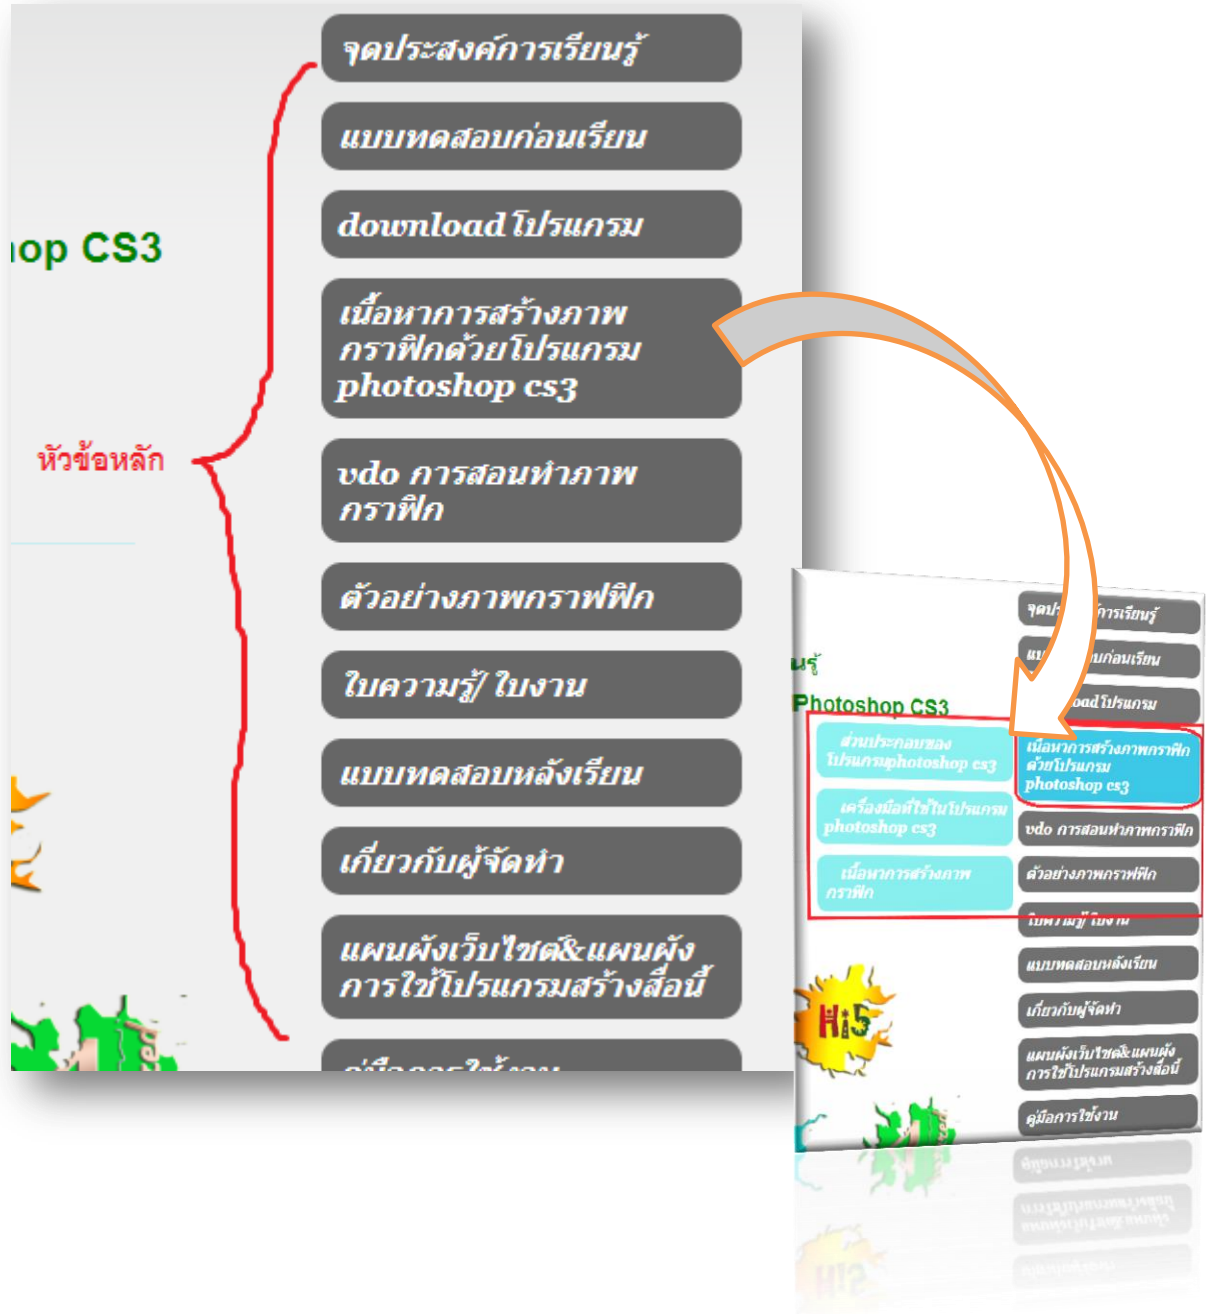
จุดประสงค์การเรียนรู้

แบบทดสอบก่อนเรียน

download โปรแกรม

เนื้อหาการสร้างภาพกราฟิกด้วยโปรแกรม photoshop cs3

vdo การสอนทำภาพกราฟิก

ตัวอย่างภาพกราฟฟิก

ใบความรู้/ ใบงาน

แบบทดสอบหลังเรียน

เกี่ยวกับผู้จัดทำ

แผนผังเว็บไซต์&แผนผังการใช้โปรแกรมสร้างสื่อนี้

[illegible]

hop CS3

หัวข้อหลัก

จุดป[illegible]การเรียนรู้

แบ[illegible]บก่อนเรียน

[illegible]oad โปรแกรม

นรู้

Photoshop CS3

ส่วนประกอบของโปรแกรมphotoshop cs3

เครื่องมือที่ใช้ในโปรแกรม photoshop cs3

เนื้อหาการสร้างภาพกราฟิก

เนื้อหาการสร้างภาพกราฟิกด้วยโปรแกรม photoshop cs3

vdo การสอนทำภาพกราฟิก

ตัวอย่างภาพกราฟฟิก

ใบความรู้/ ใบงาน

แบบทดสอบหลังเรียน

เกี่ยวกับผู้จัดทำ

แผนผังเว็บไซต์&แผนผังการใช้โปรแกรมสร้างสื่อนี้

คู่มือการใช้งาน

Hi5